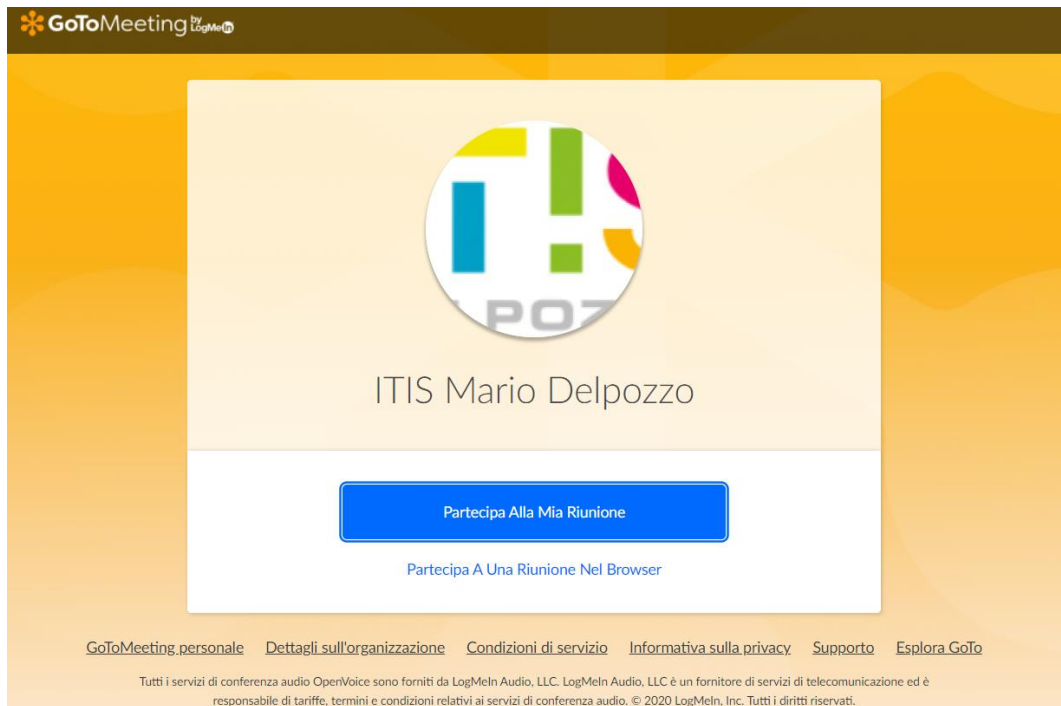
GoToMeeting by LogMeIn

ITIS

POZ

ITIS Mario Delpozzo

Partecipa Alla Mia Riunione

Partecipa A Una Riunione Nel Browser

GoToMeeting personale Dettagli sull'organizzazione Condizioni di servizio Informativa sulla privacy Supporto Esplora GoTo

Tutti i servizi di conferenza audio OpenVoice sono forniti da LogMeIn Audio, LLC. LogMeIn Audio, LLC è un fornitore di servizi di telecomunicazione ed è responsabile di tariffe, termini e condizioni relativi ai servizi di conferenza audio. © 2020 LogMeIn, Inc. Tutti i diritti riservati.